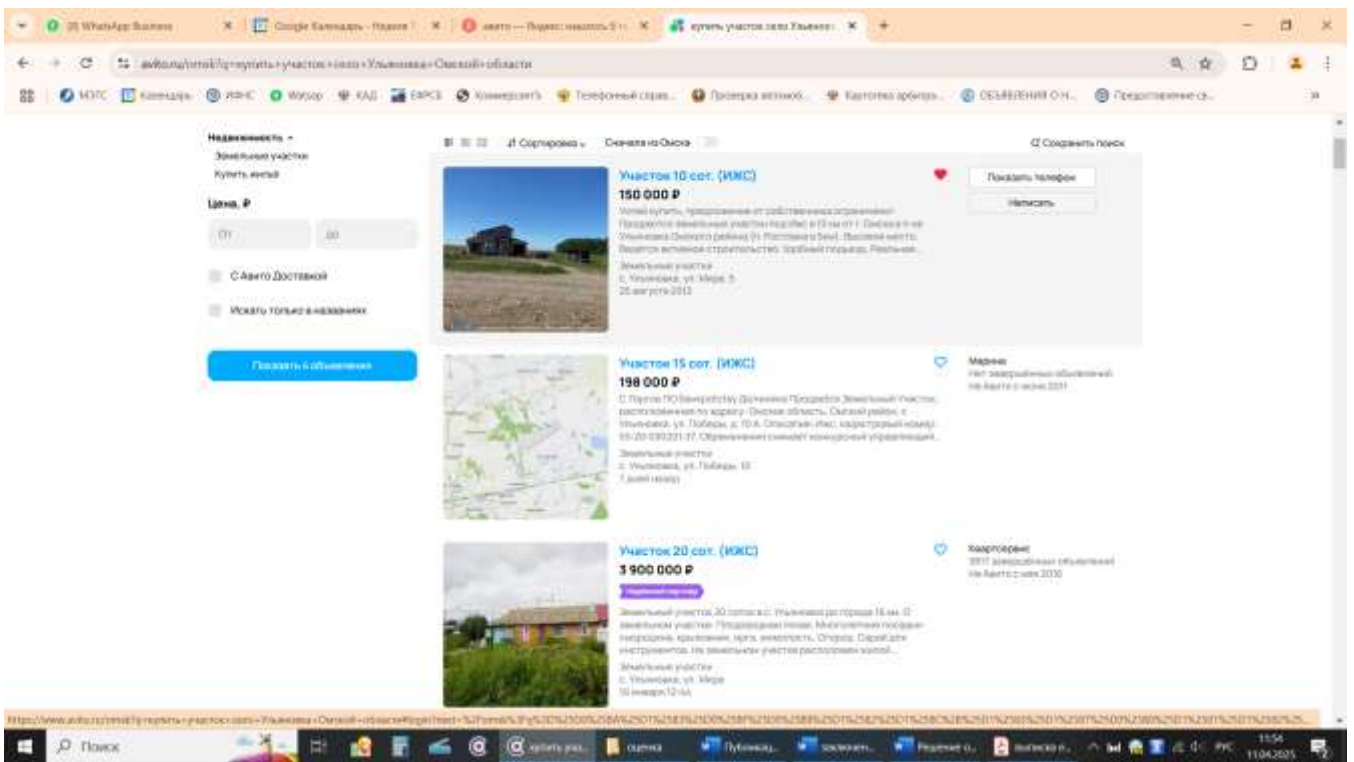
(3) WhatsApp Business | Google Календарь | авито — Яндекс | купить участок село Ульяновка

avito.ru/omsk?q=купить+участок+село+Ульяновка+Омской+области

МТС | Календарь | МФНС | Woop | КАД | ЕФРСБ | Коммерсантъ | Телефонный справ... | Проверка автомоб... | Картотека арбитр... | ОБЪЯВЛЕНИЯ О Н... | Предоставление св...

Недвижимость
Земельные участки
Купить жильё

Цена, ₽
от
до

С Авито Доставкой

Искать только в названиях

Показать 6 объявлений

Сортировка | Сначала из Омска

Сохранить поиск

Участок 10 сот. (ИЖС)
150 000 ₽
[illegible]
Земельные участки
с. Ульяновка, ул. Мира, 5
25 августа 2013

Показать телефон
Написать

Участок 15 сот. (ИЖС)
198 000 ₽
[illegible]
Земельные участки
с. Ульяновка, ул. Победы, 10

Марина
Нет завершённых объявлений
На Авито с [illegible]

Участок 20 сот. (ИЖС)
3 900 000 ₽
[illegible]
Земельные участки
с. Ульяновка, ул. Мира

Квартсервис
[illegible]
На Авито с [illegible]

https://www.avito.ru/omsk?q=купить+участок+село+Ульяновка+Омской+области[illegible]

Поиск | купить уча... | оценка | Публикац... | заключен... | Решение о... | выписка и...
11:54
11.04.2025